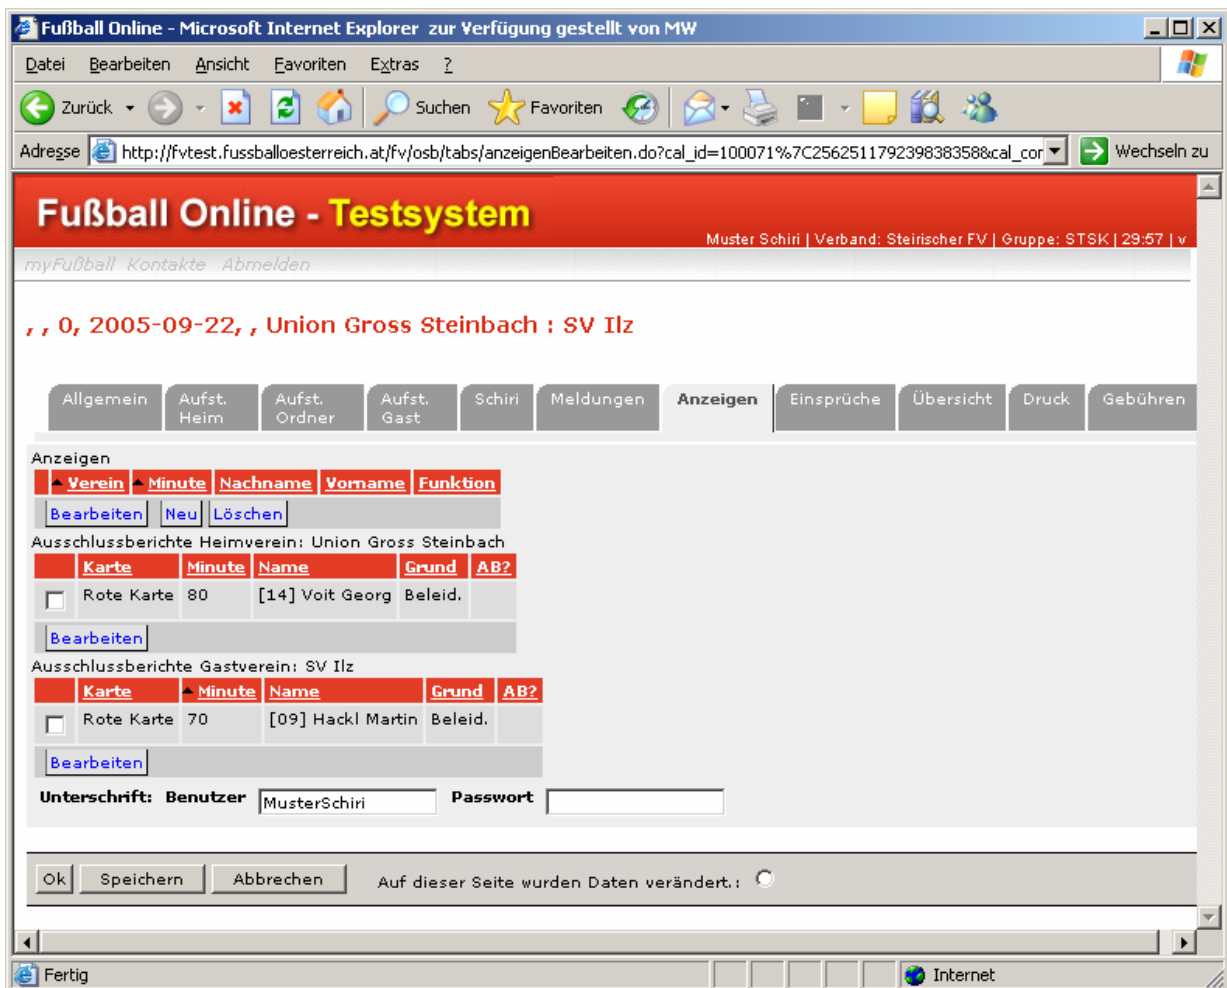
Fußball Online - Microsoft Internet Explorer zur Verfügung gestellt von MW

Datei Bearbeiten Ansicht Favoriten Extras ?

Zurück Suchen Favoriten

Adresse http://fvtest.fussballoesterreich.at/fv/osb/tabs/anzeigenBearbeiten.do?cal_id=100071%7C256251179239838358&cal_cor Wechseln zu

Fußball Online - Testsystem

Muster Schiri | Verband: Steirischer FV | Gruppe: STSK | 29:57 | v

myFußball Kontakte Abmelden

, , 0, 2005-09-22, , Union Gross Steinbach : SV Ilz

Allgemein | Aufst. Heim | Aufst. Ordner | Aufst. Gast | Schiri | Meldungen | Anzeigen | Einsprüche | Übersicht | Druck | Gebühren

Anzeigen

| | Verein | Minute | Nachname | Vorname | Funktion |
|---|---|---|---|---|---|

Bearbeiten Neu Löschen

Ausschlussberichte Heimverein: Union Gross Steinbach

| | Karte | Minute | Name | Grund | AB? |
|---|---|---|---|---|---|
| | Rote Karte | 80 | [14] Voit Georg | Beleid. | |

Bearbeiten

Ausschlussberichte Gastverein: SV Ilz

| | Karte | Minute | Name | Grund | AB? |
|---|---|---|---|---|---|
| | Rote Karte | 70 | [09] Hackl Martin | Beleid. | |

Bearbeiten

Unterschrift: Benutzer MusterSchiri Passwort

Ok Speichern Abbrechen Auf dieser Seite wurden Daten verändert.:

Fertig Internet